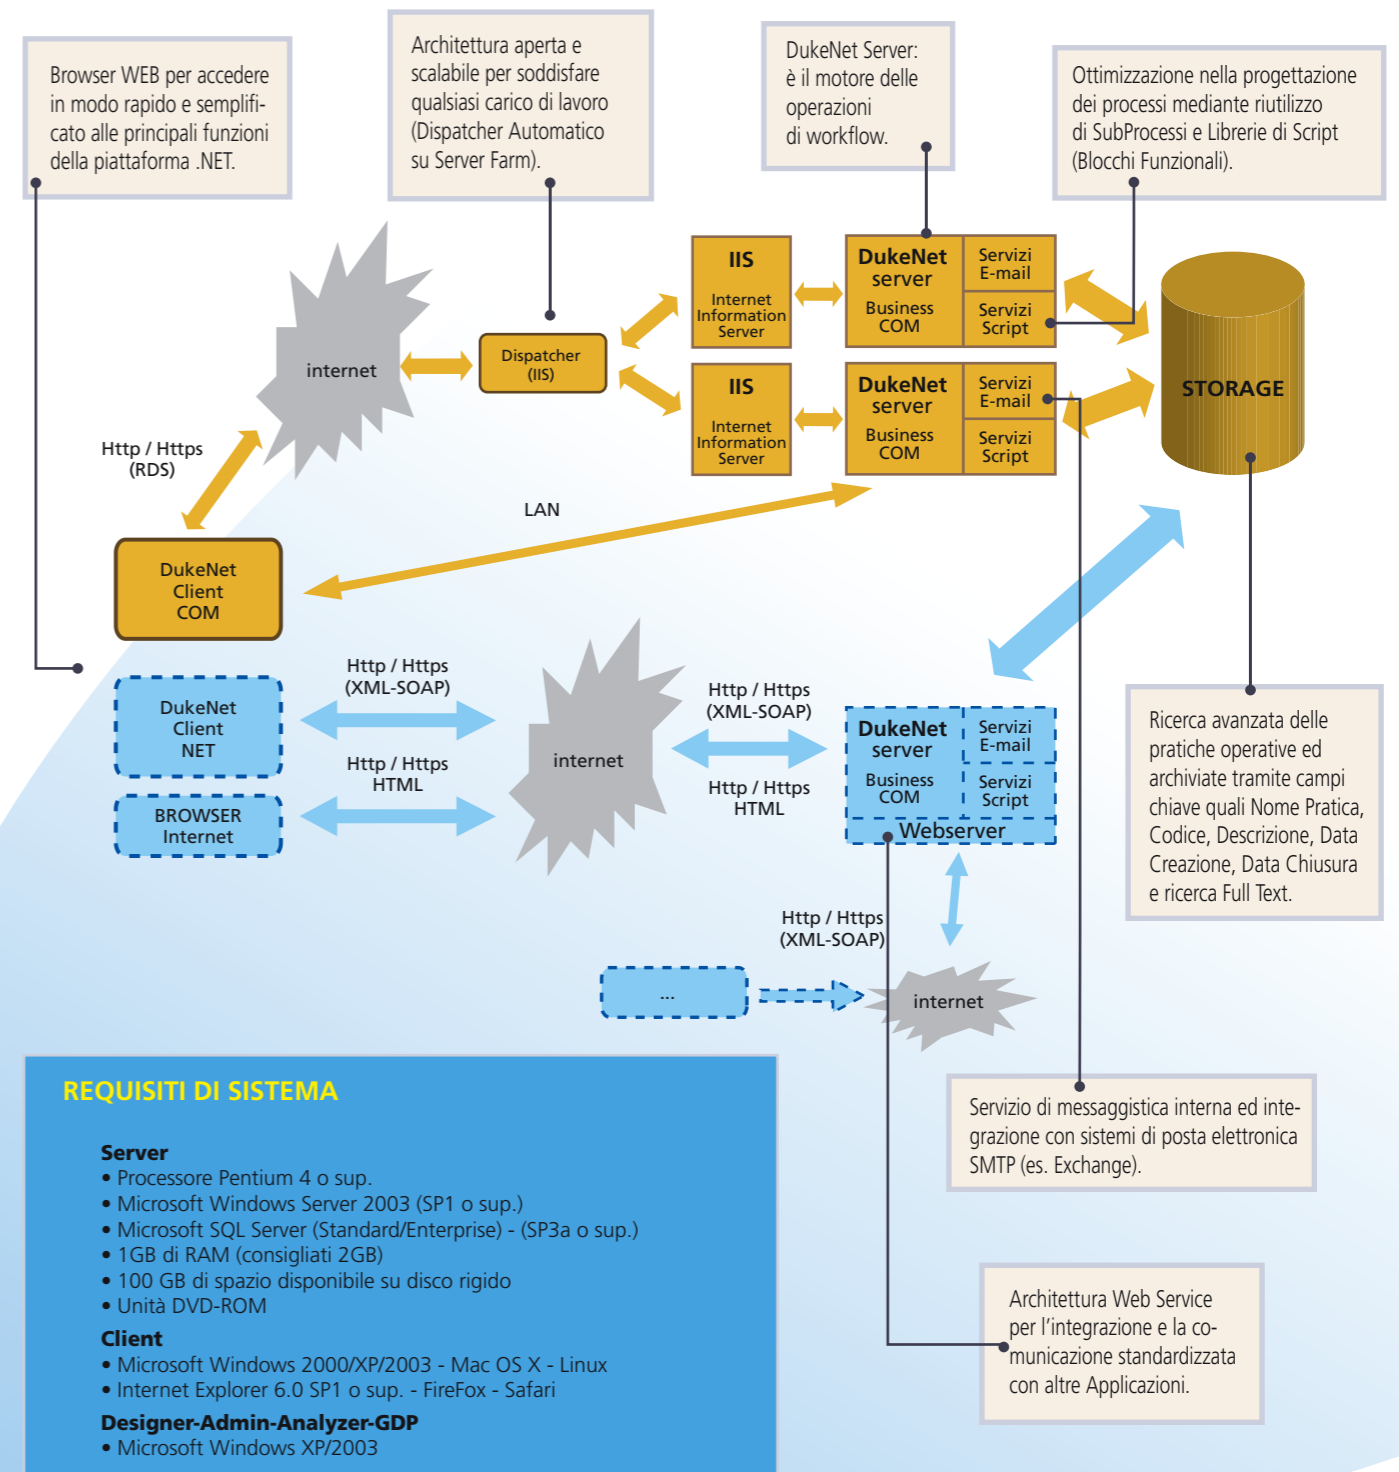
Browser WEB per accedere in modo rapido e semplificato alle principali funzioni della piattaforma .NET.

Architettura aperta e scalabile per soddisfare qualsiasi carico di lavoro (Dispatcher Automatico su Server Farm).

DukeNet Server: è il motore delle operazioni di workflow.

Ottimizzazione nella progettazione dei processi mediante riutilizzo di SubProcessi e Librerie di Script (Blocchi Funzionali).

internet

Dispatcher (IIS)

IIS
Internet Information Server

DukeNet server
Business COM

Servizi E-mail

Servizi Script

IIS
Internet Information Server

DukeNet server
Business COM

Servizi E-mail

Servizi Script

STORAGE

Http / Https (RDS)

LAN

DukeNet Client COM

DukeNet Client NET

BROWSER Internet

Http / Https (XML-SOAP)

Http / Https HTML

internet

Http / Https (XML-SOAP)

Http / Https HTML

DukeNet server
Business COM

Servizi E-mail

Servizi Script

Webserver

Ricerca avanzata delle pratiche operative ed archiviate tramite campi chiave quali Nome Pratica, Codice, Descrizione, Data Creazione, Data Chiusura e ricerca Full Text.

Http / Https (XML-SOAP)

...

internet

Servizio di messaggistica interna ed integrazione con sistemi di posta elettronica SMTP (es. Exchange).

REQUISITI DI SISTEMA

Server
• Processore Pentium 4 o sup.
• Microsoft Windows Server 2003 (SP1 o sup.)
• Microsoft SQL Server (Standard/Enterprise) - (SP3a o sup.)
• 1GB di RAM (consigliati 2GB)
• 100 GB di spazio disponibile su disco rigido
• Unità DVD-ROM

Client
• Microsoft Windows 2000/XP/2003 - Mac OS X - Linux
• Internet Explorer 6.0 SP1 o sup. - FireFox - Safari

Designer-Admin-Analyzer-GDP
• Microsoft Windows XP/2003

Architettura Web Service per l'integrazione e la comunicazione standardizzata con altre Applicazioni.